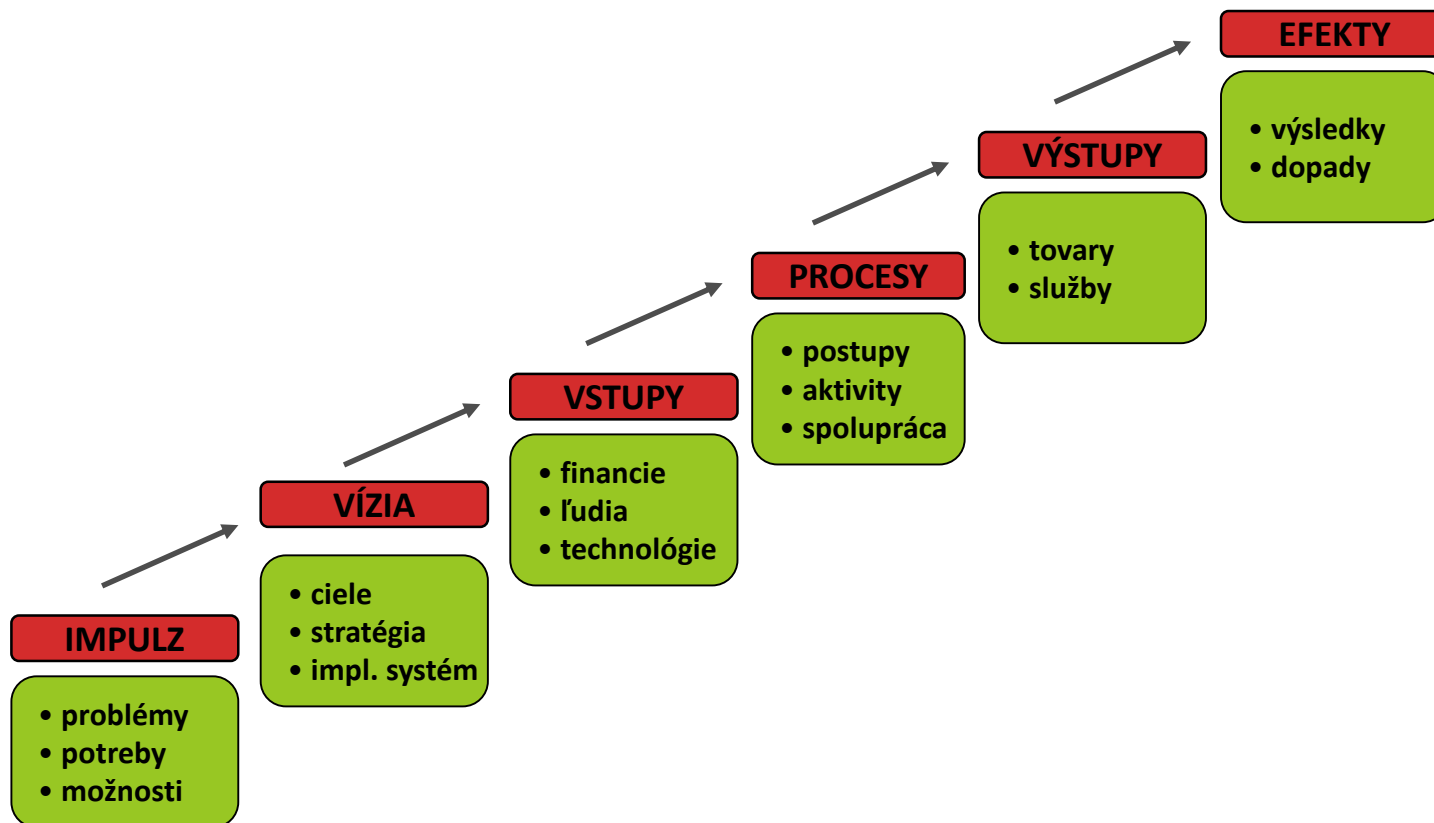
IMPULZ

• problémy
• potreby
• možnosti

VÍZIA

• ciele
• stratégia
• impl. systém

VSTUPY

• financie
• ľudia
• technológie

PROCESY

• postupy
• aktivity
• spolupráca

VÝSTUPY

• tovary
• služby

EFEKTY

• výsledky
• dopady